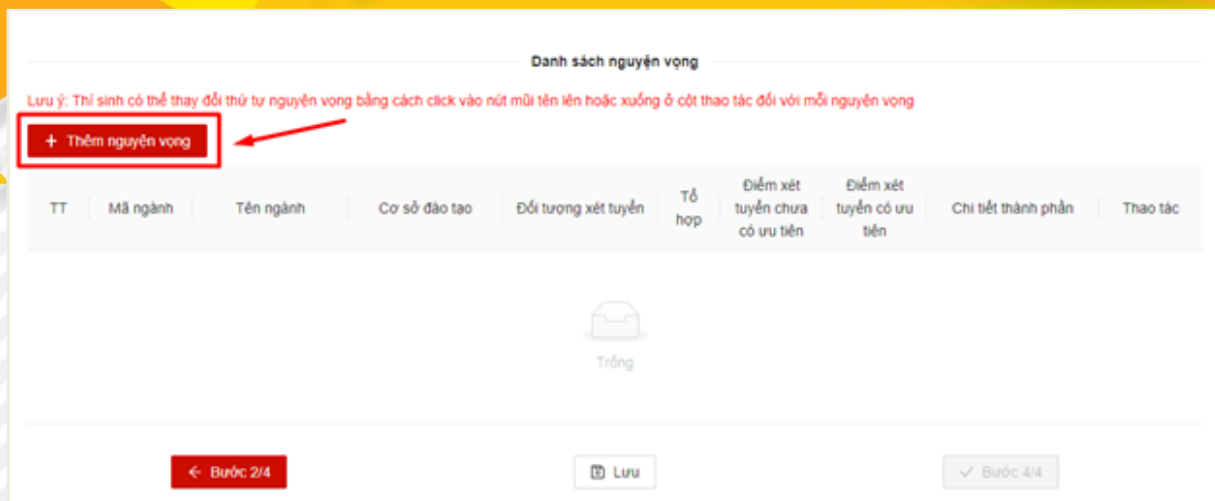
Danh sách nguyện vọng

Lưu ý: Thí sinh có thể thay đổi thứ tự nguyện vọng bằng cách click vào nút mũi tên lên hoặc xuống ở cột thao tác đối với mỗi nguyện vọng

+ Thêm nguyện vọng

| TT | Mã ngành | Tên ngành | Cơ sở đào tạo | Đối tượng xét tuyển | Tổ hợp | Điểm xét tuyển chưa có ưu tiên | Điểm xét tuyển có ưu tiên | Chi tiết thành phần | Thao tác |
|---|---|---|---|---|---|---|---|---|---|

Trống

← Bước 2/4

Lưu

✓ Bước 4/4